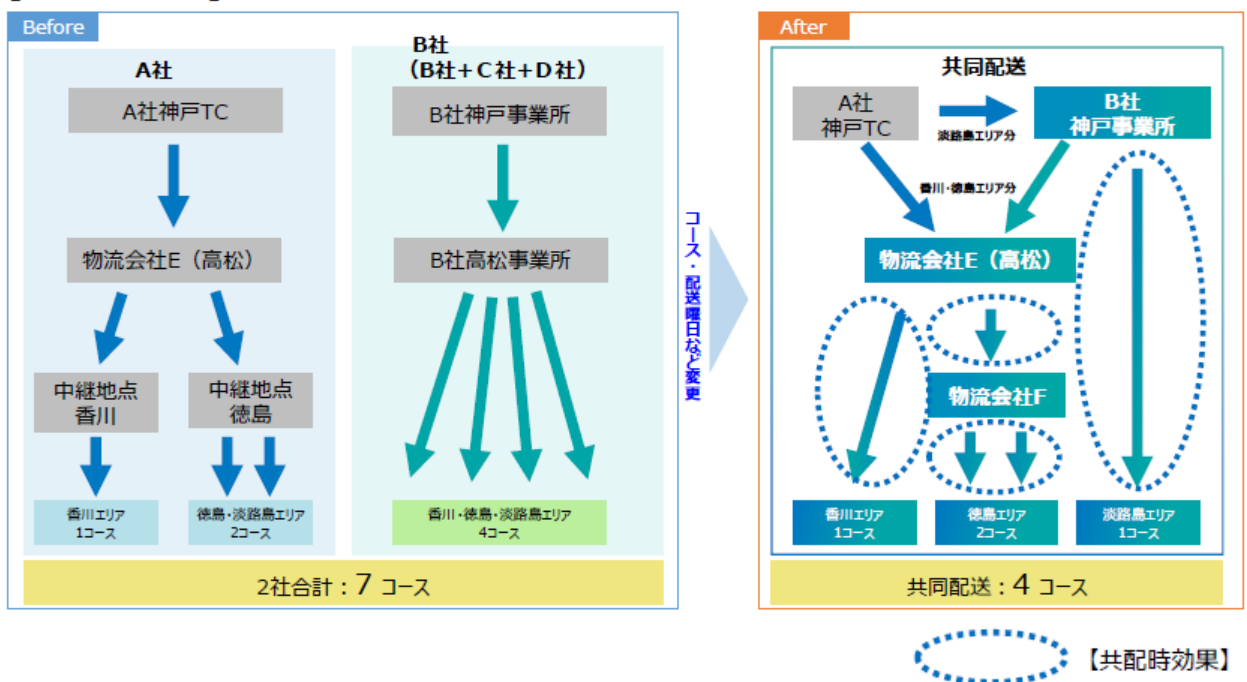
Before

A社

A社神戸TC

物流会社E（高松）

中継地点
香川

中継地点
徳島

香川エリア
1コース

徳島・淡路島エリア
2コース

B社
（B社＋C社＋D社）

B社神戸事業所

B社高松事業所

香川・徳島・淡路島エリア
4コース

2社合計：7 コース

コース・配送曜日など変更

After

共同配送

A社
神戸TC

淡路島エリア分

B社
神戸事業所

香川・徳島エリア分

物流会社E（高松）

物流会社F

香川エリア
1コース

徳島エリア
2コース

淡路島エリア
1コース

共同配送：4 コース

【共配時効果】